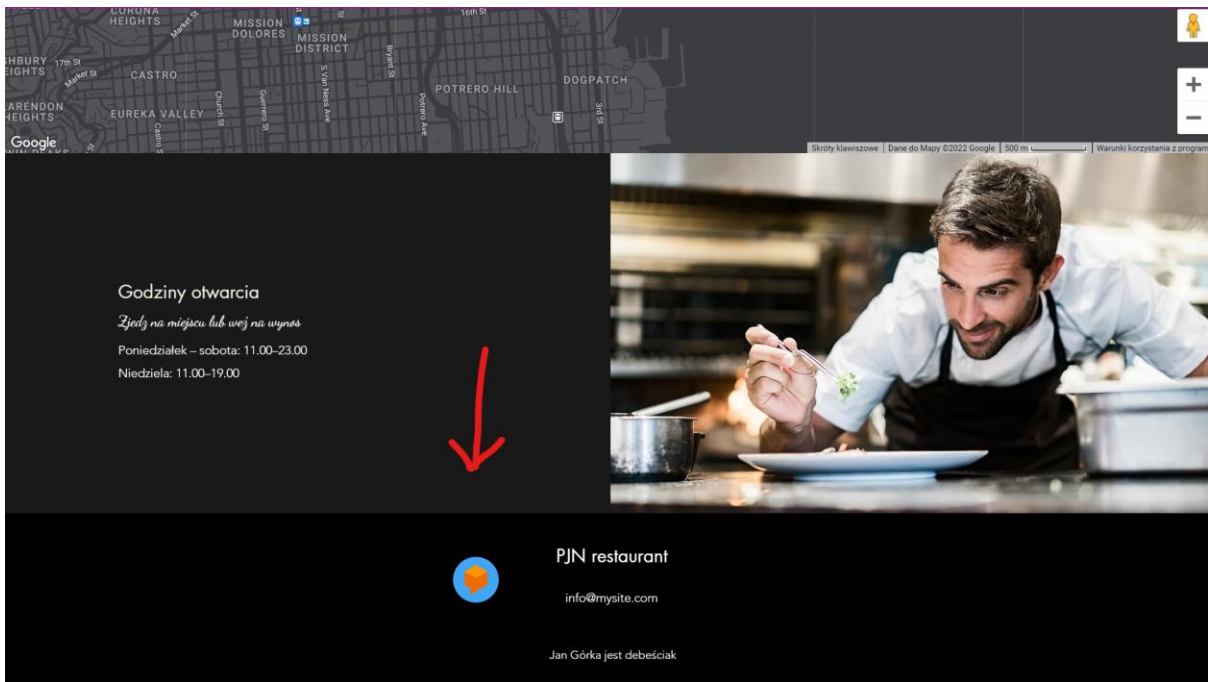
CORONA HEIGHTS
MISSION DOLORES
MISSION DISTRICT
16th St
Market St
HBURY 17th St
EIGHTS
Market St
CASTRO
S Van Ness Ave
Bryant St
POTRERO HILL
DOGPATCH
ARENDON HEIGHTS
EUREKA VALLEY
Church St
Guerrero St
Potrero Ave
3rd St
Castro St
Google
Skróty klawiszowe | Dane do Mapy ©2022 Google | 500 m | Warunki korzystania z program
+
−

Godziny otwarcia
Zjedz na miejscu lub weź na wynos
Poniedziałek – sobota: 11.00–23.00
Niedziela: 11.00–19.00

PJN restaurant
info@mysite.com

Jan Górka jest debeściak